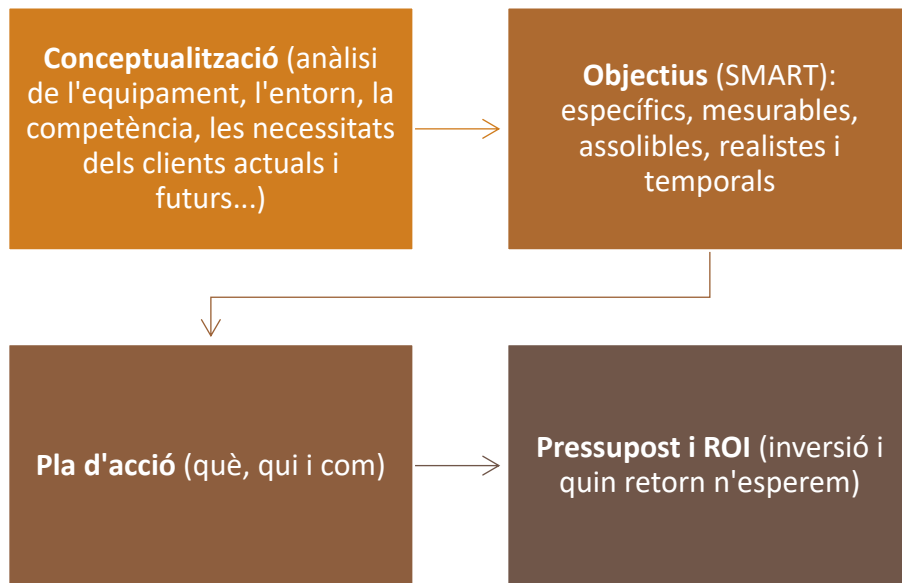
**Conceptualització** (anàlisi de l'equipament, l'entorn, la competència, les necessitats dels clients actuals i futurs...)

**Objectius** (SMART): específics, mesurables, assolibles, realistes i temporals

**Pla d'acció** (què, qui i com)

**Pressupost i ROI** (inversió i quin retorn n'esperem)